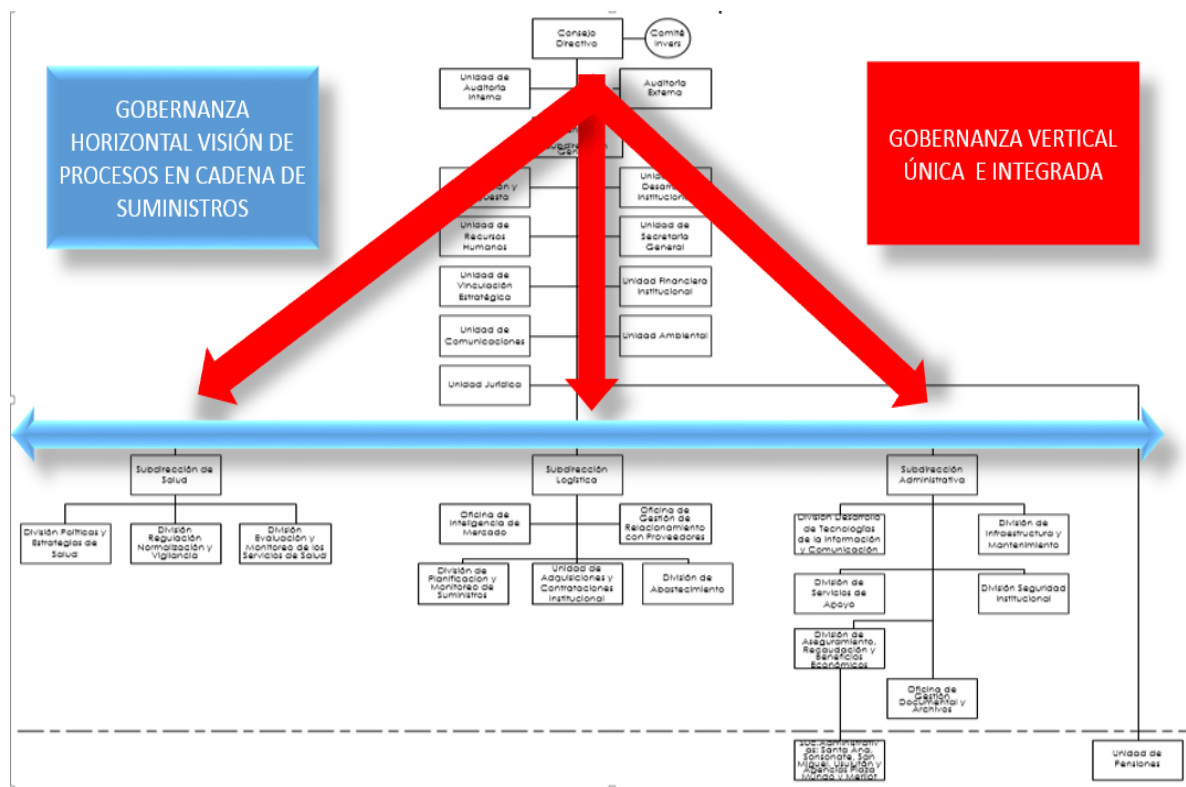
GOBERNANZA HORIZONTAL VISIÓN DE PROCESOS EN CADENA DE SUMINISTROS

GOBERNANZA VERTICAL ÚNICA E INTEGRADA

Consejo Directivo

Comité Invers

Unidad de Auditoría Interna

Auditoría Externa

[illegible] General

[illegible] y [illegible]uesto

Unid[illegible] Desar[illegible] Institucion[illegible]

Unidad de Recursos Humanos

Unidad de Secretaría General

Unidad de Vinculación Estratégica

Unidad Financiera Institucional

Unidad de Comunicaciones

Unidad Ambiental

Unidad Jurídica

Subdirección de Salud

División Políticas y Estrategias de Salud

División Regulación Normalización y Vigilancia

División Evaluación y Monitoreo de los Servicios de Salud

Subdirección Logística

Oficina de Inteligencia de Mercado

Oficina de Gestión de Relacionamiento con Proveedores

División de Planificación y Monitoreo de Suministros

Unidad de Adquisiciones y Contrataciones Institucional

División de Abastecimiento

Subdirección Administrativa

División Desarrollo de Tecnologías de la Información y Comunicación

División de Infraestructura y Mantenimiento

División de Servicios de Apoyo

División Seguridad Institucional

División de Aseguramiento, Recaudación y Beneficios Económicos

Oficina de Gestión Documental y Archivos

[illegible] Santa Ana, Sonsonate, San Miguel, Usulután y Agencias Plaza Mundo y Merliot

Unidad de Pensiones